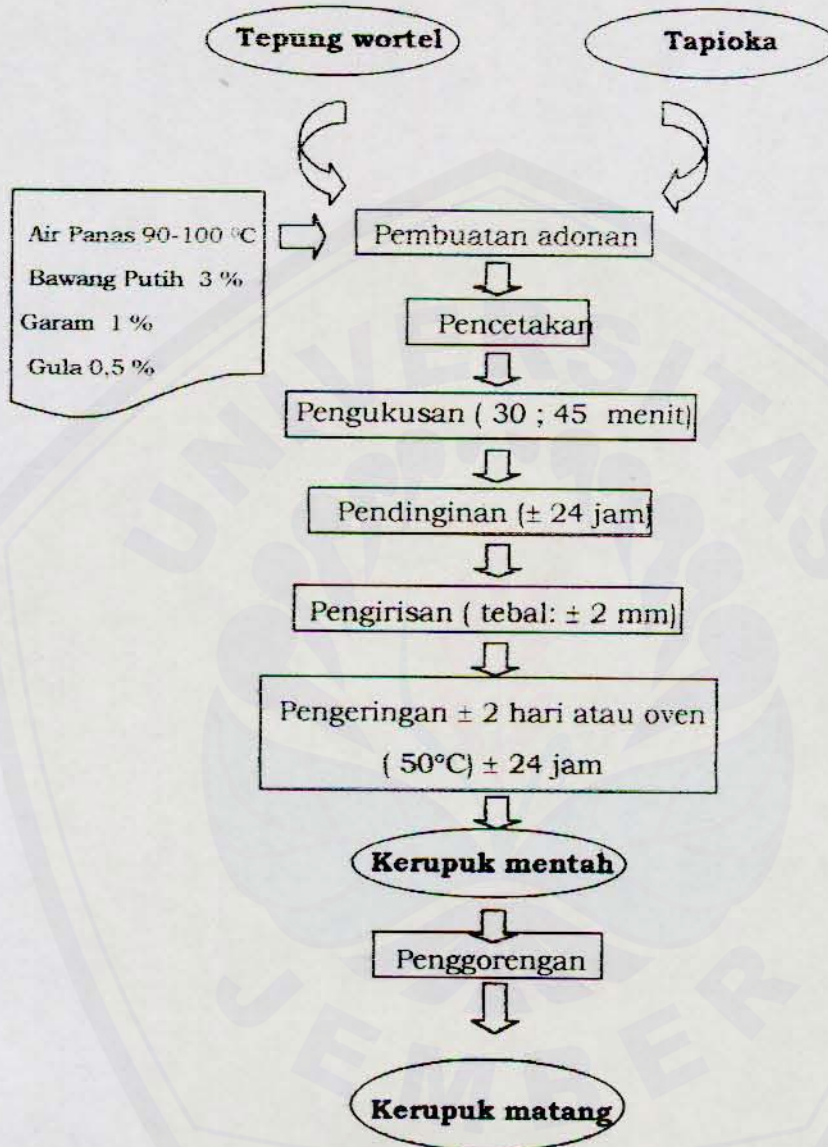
Tepung wortel

Tapioka

Air Panas 90-100 °C
Bawang Putih 3 %
Garam 1 %
Gula 0,5 %

Pembuatan adonan

Pencetakan

Pengukusan ( 30 ; 45 menit)

Pendinginan (± 24 jam)

Pengirisan ( tebal: ± 2 mm)

Pengeringan ± 2 hari atau oven ( 50°C) ± 24 jam

Kerupuk mentah

Penggorengan

Kerupuk matang